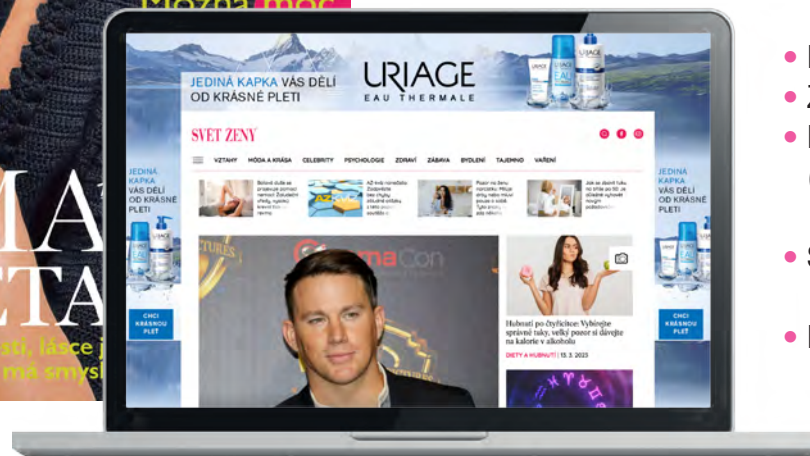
Možná moc

JEDINÁ KAPKA VÁS DĚLÍ OD KRÁSNÉ PLETI

URIAGE
EAU THERMALE

SVĚT ŽENY

VZTAHY MÓDA A KRÁSA CELEBRITY PSYCHOLOGIE ZDRAVÍ ZÁBAVA BYDLENÍ TAJEMNO VAŘENÍ

JEDINÁ KAPKA VÁS DĚLÍ OD KRÁSNÉ PLETI

CHCI KRÁSNOU PLEŤ

JEDINÁ KAPKA VÁS DĚLÍ OD KRÁSNÉ PLETI

CHCI KRÁSNOU PLEŤ

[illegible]

CinemaCon

Hubnutí po čtyřicítce: Vyberte správné tuky, velký pozor si dávejte na kalorie v alkoholu

DIETY A HUBNUTÍ | 13. 3. 2023

MA
ETA
stí, lásce j
má smysl